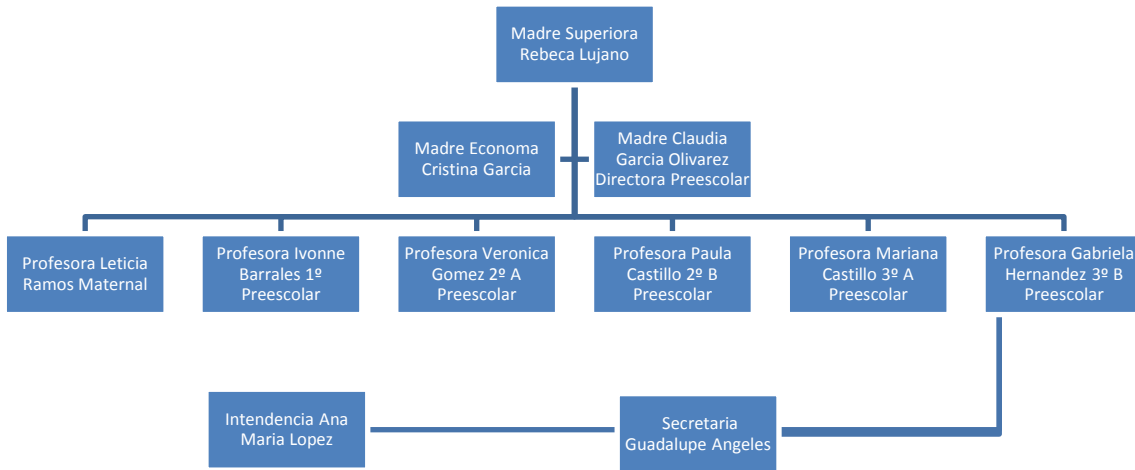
Madre Superiora
Rebeca Lujano

Madre Economa
Cristina Garcia

Madre Claudia
Garcia Olivarez
Directora Preescolar

Profesora Leticia
Ramos Maternal

Profesora Ivonne
Barrales 1º
Preescolar

Profesora Veronica
Gomez 2º A
Preescolar

Profesora Paula
Castillo 2º B
Preescolar

Profesora Mariana
Castillo 3º A
Preescolar

Profesora Gabriela
Hernandez 3º B
Preescolar

Intendencia Ana
Maria Lopez

Secretaria
Guadalupe Angeles